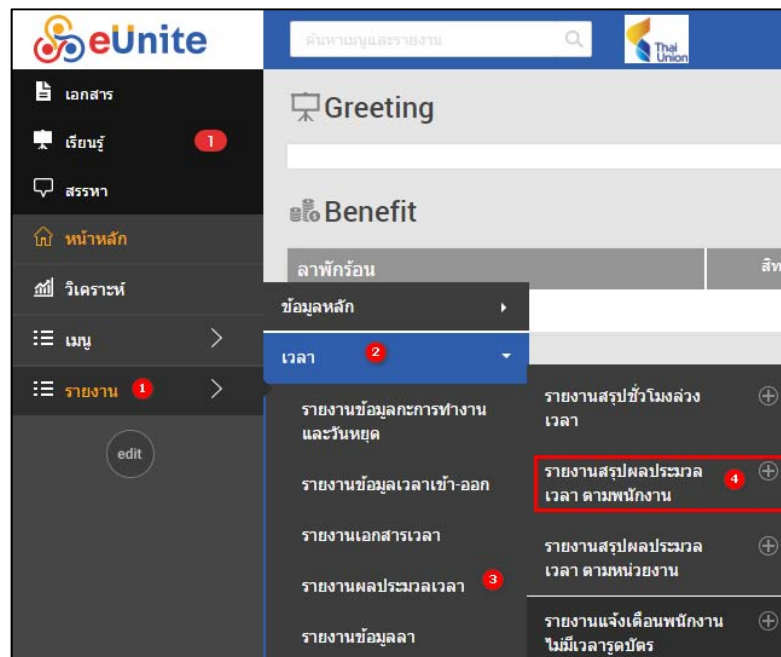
eUnite

ค้นหาเมนูและรายงาน

Thai Union

เอกสาร

เรียนรู้ 1

สรรหา

หน้าหลัก

วิเคราะห์

เมนู

รายงาน 1

edit

Greeting

Benefit

ลาพักร้อน

สิท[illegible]

ข้อมูลหลัก

เวลา 2

รายงานข้อมูลกะการทำงานและวันหยุด

รายงานข้อมูลเวลาเข้า-ออก

รายงานเอกสารเวลา

รายงานผลประมวลเวลา 3

รายงานข้อมูลลา

รายงานสรุปชั่วโมงล่วงเวลา

รายงานสรุปผลประมวลเวลา ตามพนักงาน 4

รายงานสรุปผลประมวลเวลา ตามหน่วยงาน

รายงานแจ้งเตือนพนักงานไม่มีเวลารูดบัตร